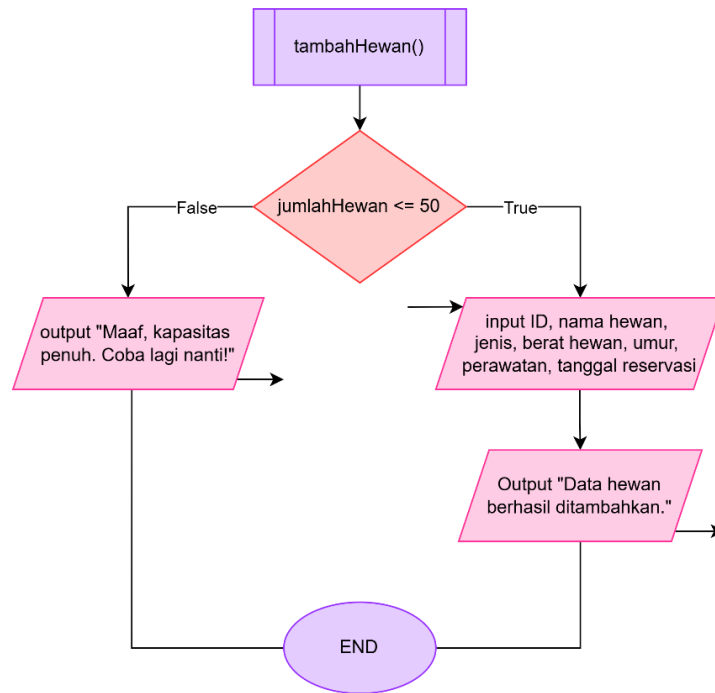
tambahHewan()

jumlahHewan <= 50

False

True

output "Maaf, kapasitas penuh. Coba lagi nanti!"

input ID, nama hewan, jenis, berat hewan, umur, perawatan, tanggal reservasi

Output "Data hewan berhasil ditambahkan."

END